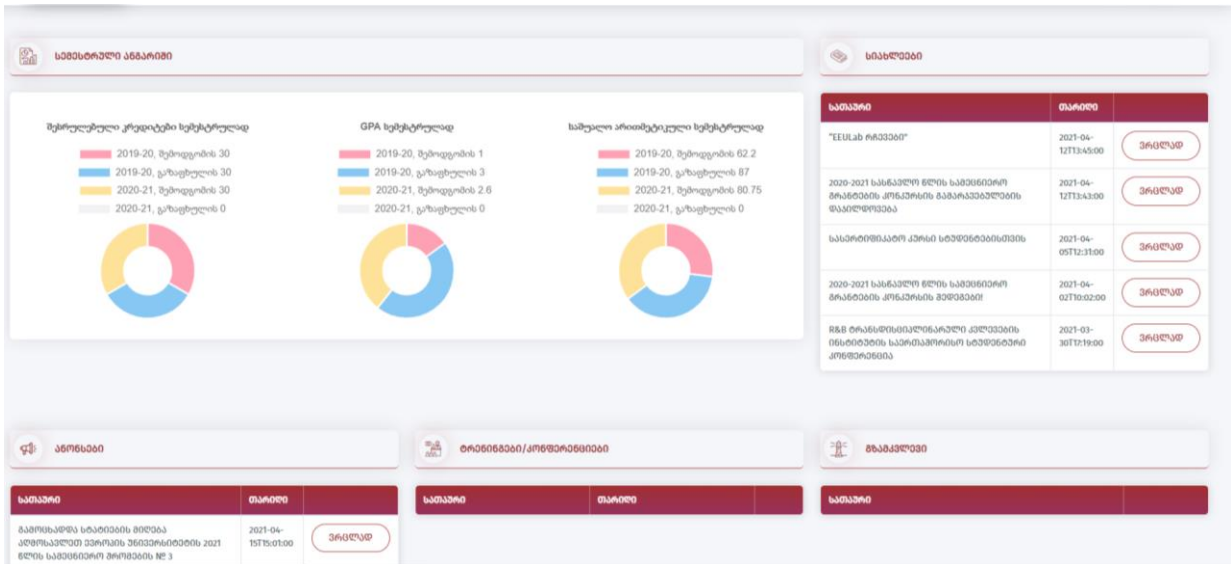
სემესტრული ანგარიში

შესრულებული კრედიტები სემესტრულად
2019-20, შემოდგომის 30
2019-20, გაზაფხულის 30
2020-21, შემოდგომის 30
2020-21, გაზაფხულის 0

GPA სემესტრულად
2019-20, შემოდგომის 1
2019-20, გაზაფხულის 3
2020-21, შემოდგომის 2.6
2020-21, გაზაფხულის 0

საშუალო არითმეტიკული სემესტრულად
2019-20, შემოდგომის 62.2
2019-20, გაზაფხულის 87
2020-21, შემოდგომის 80.75
2020-21, გაზაფხულის 0

სიახლეები

| სათაური | თარიღი | |
|---|---|---|
| "EEULab რჩევები" | 2021-04-12T13:45:00 | ვრცლად |
| 2020-2021 სასწავლო წლის სამეცნიერო ფორუმების კონკურსის გამარჯვებულების დაჯილდოვება | 2021-04-12T13:43:00 | ვრცლად |
| სასერტიფიკატო კურსი სტუდენტებისთვის | 2021-04-05T12:31:00 | ვრცლად |
| 2020-2021 სასწავლო წლის სამეცნიერო ფორუმების კონკურსის შედეგები! | 2021-04-02T10:02:00 | ვრცლად |
| R&B ტრანსდისციპლინარული კვლევების ინსტიტუტის საერთაშორისო სტუდენტური კონფერენცია | 2021-03-30T12:19:00 | ვრცლად |

ანონსები

| სათაური | თარიღი | |
|---|---|---|
| გამოცხადდა სტატიების მიღება აღმოსავლეთ ევროპის უნივერსიტეტის 2021 წლის სამეცნიერო ჟურნალის № 3 | 2021-04-15T15:01:00 | ვრცლად |

ტრენინგები/კონფერენციები

| სათაური | თარიღი | |
|---|---|---|

გზამკვლევი

| სათაური | |
|---|---|